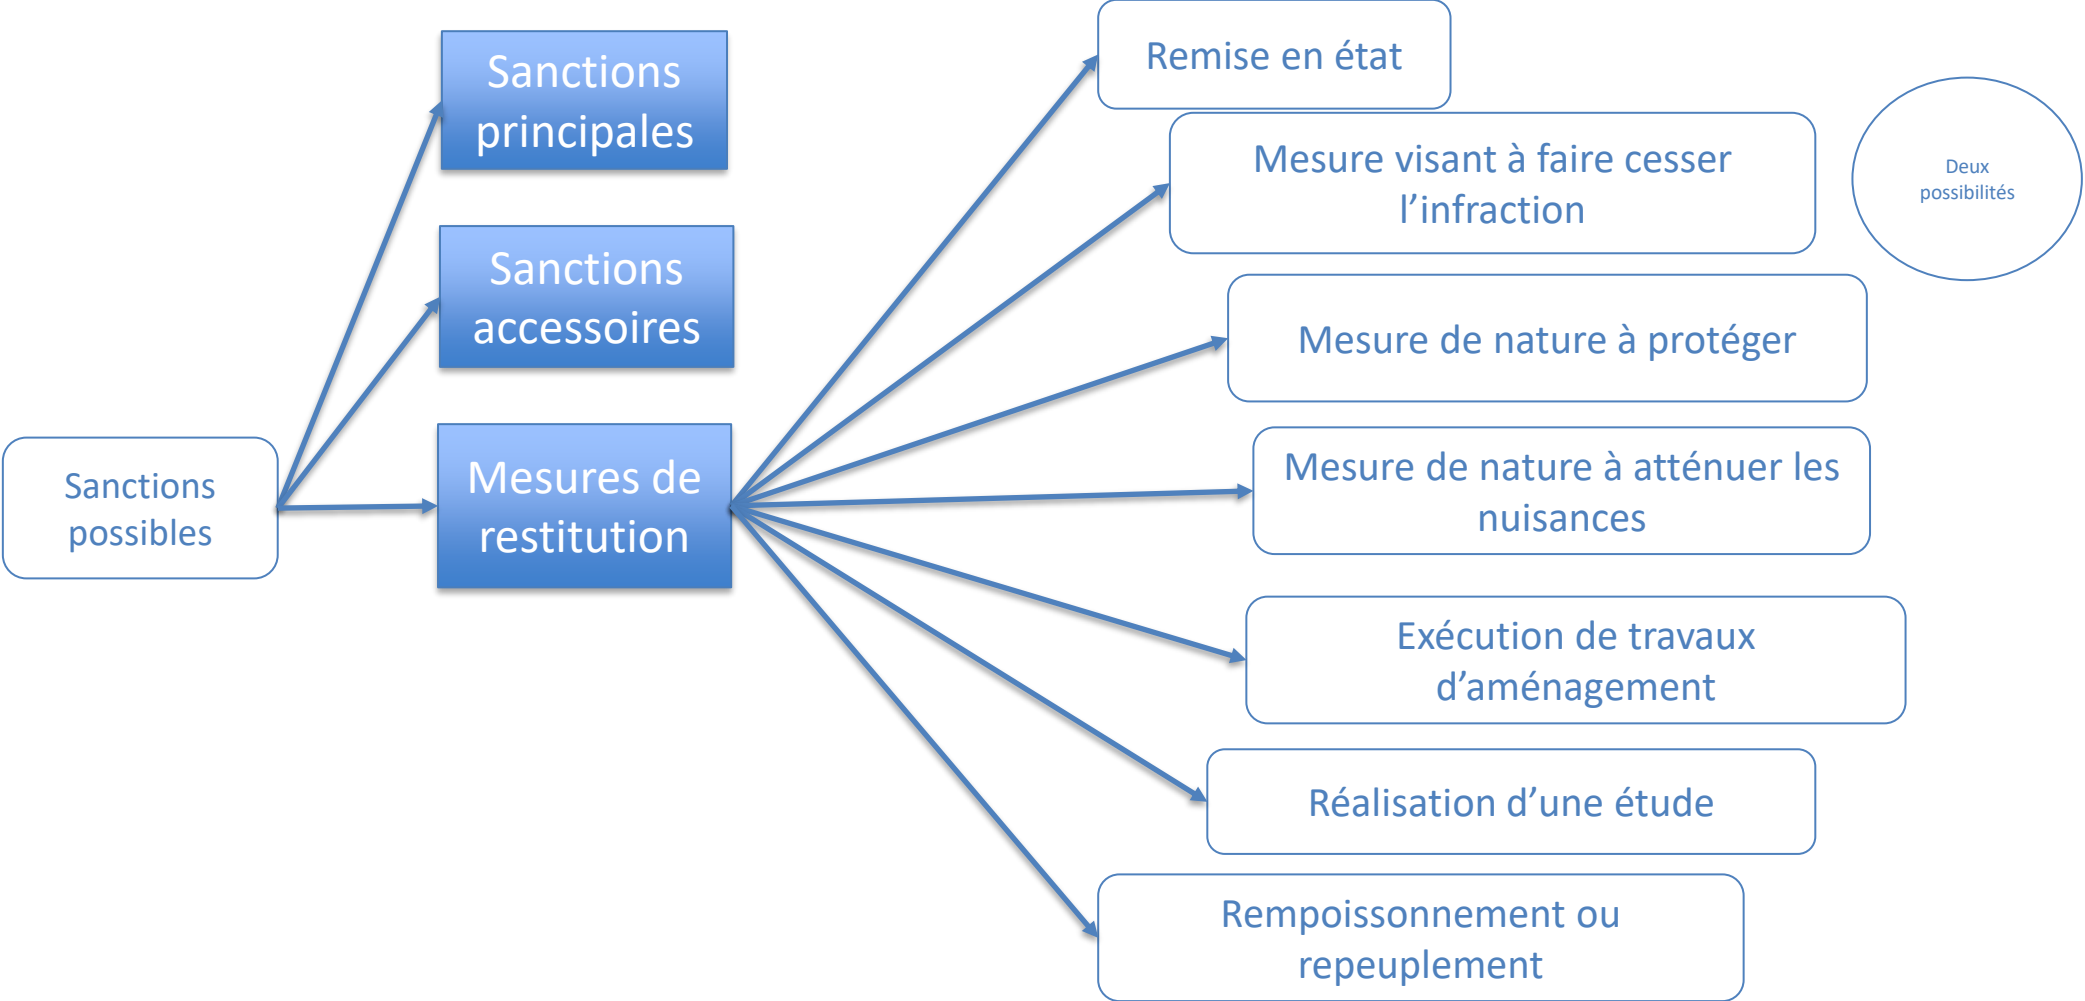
Sanctions possibles

Sanctions principales

Sanctions accessoires

Mesures de restitution

Remise en état

Mesure visant à faire cesser l’infraction

Deux possibilités

Mesure de nature à protéger

Mesure de nature à atténuer les nuisances

Exécution de travaux d’aménagement

Réalisation d’une étude

Rempoissonnement ou repeuplement